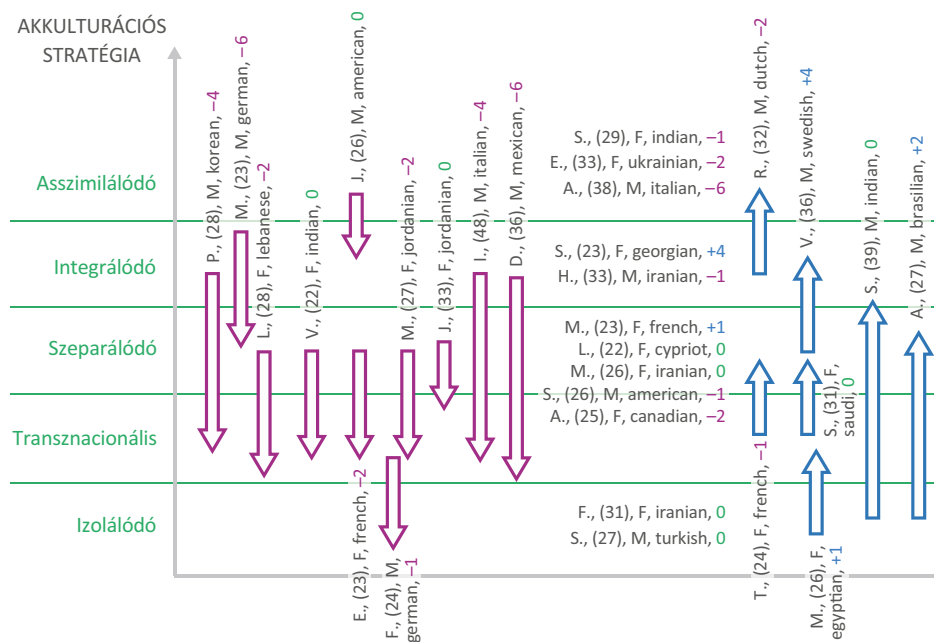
AKKULTURÁCIÓS STRATÉGIA

Asszimilálódó

Integrálódó

Szeparálódó

Transznacionális

Izolálódó

P., (28), M, korean, −4

M., (23), M, german, −6

L., (28), F, lebanese, −2

V., (22), F, indian, 0

J., (26), M, american, 0

E., (23), F, french, −2

M., (27), F, jordanian, −2

F., (24), M, german, −1

J., (33), F, jordanian, 0

I., (48), M, italian, −4

D., (36), M, mexican, −6

S., (29), F, indian, −1
E., (33), F, ukrainian, −2
A., (38), M, italian, −6

S., (23), F, georgian, +4
H., (33), M, iranian, −1

M., (23), F, french, +1
L., (22), F, cypriot, 0
M., (26), F, iranian, 0
S., (26), M, american, −1
A., (25), F, canadian, −2

F., (31), F, iranian, 0
S., (27), M, turkish, 0

R., (32), M, dutch, −2

T., (24), F, french, −1

V., (36), M, swedish, +4

S., (31), F, saudi, 0

M., (26), F, egyptian, +1

S., (39), M, indian, 0

A., (27), M, brasilian, +2